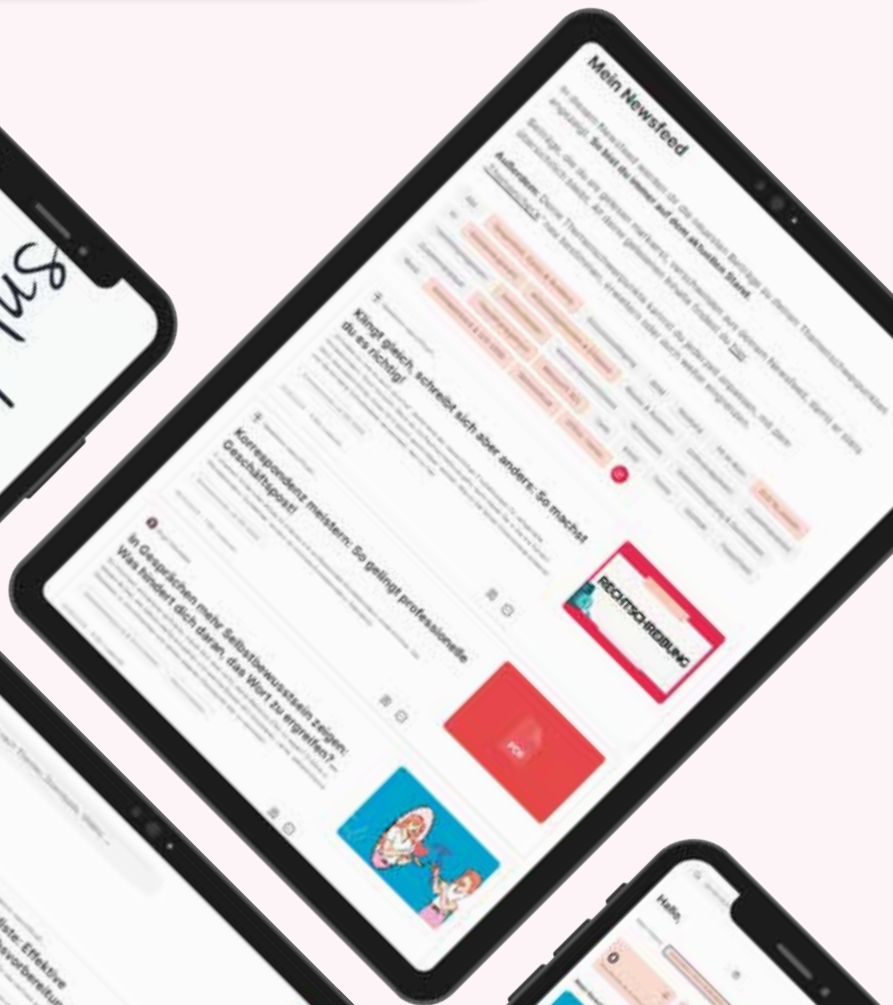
Mein Newsfeed

So bist du immer auf dem aktuellen Stand.

Klingt gleich, schreibt sich aber anders: So machst du es richtig!

Korrespondenz meistern: So gelingt professionelle Geschäftspost!

RECHTSCHREIBUNG

In Gesprächen mehr Selbstbewusstsein zeigen: Was hindert dich daran, das Wort zu ergreifen?

Hallo,

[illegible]iste: Effektive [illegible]vorbereitun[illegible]